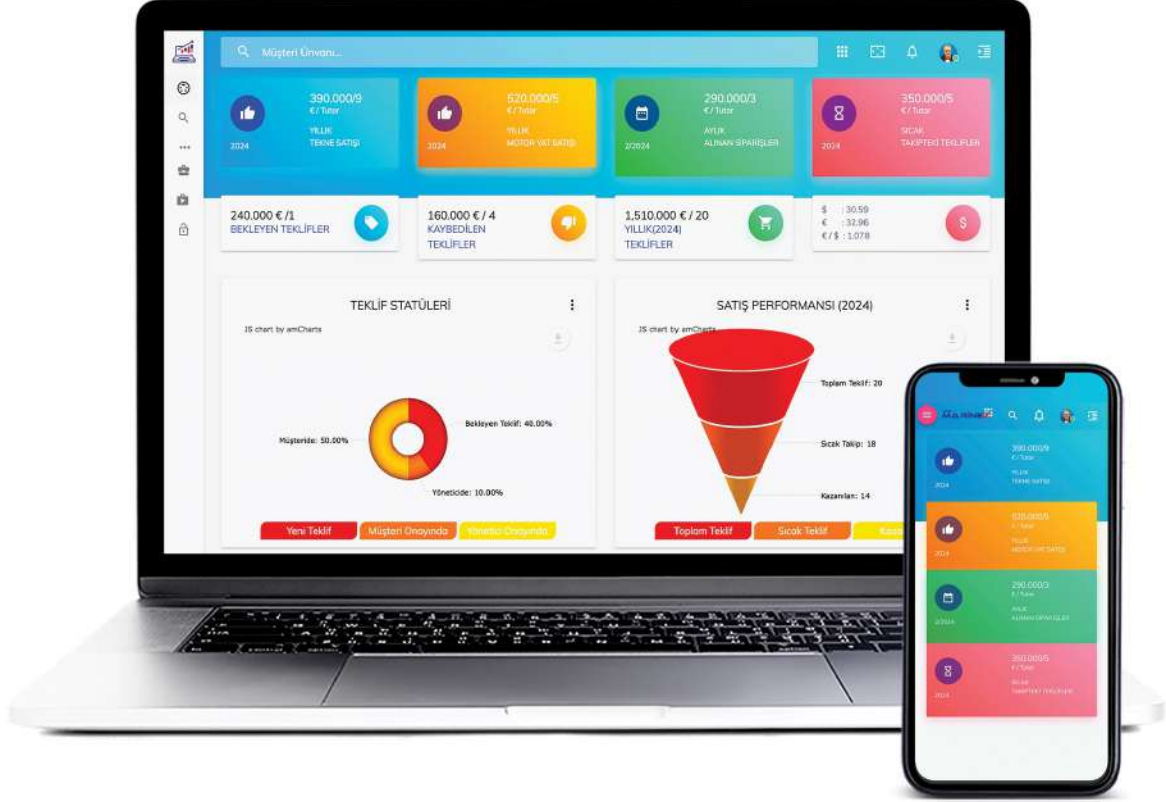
Müşteri Ünvanı...

390.000/9
€ / Tutar
YILLIK
TEKNE SATIŞI
2024

520.000/5
€ / Tutar
YILLIK
MOTOR YAT SATIŞI
2024

290.000/3
€ / Tutar
AYLIK
ALINAN SİPARİŞLER
2/2024

350.000/5
€ / Tutar
SICAK
TAKİPTEKİ TEKLİFLER
2024

240.000 € /1
BEKLEYEN TEKLİFLER

160.000 € / 4
KAYBEDİLEN TEKLİFLER

1,510,000 € / 20
YILLIK(2024)
TEKLİFLER

$ : 30.59
€ : 32.96
€ / $ : 1.078

TEKLİF STATÜLERİ
JS chart by amCharts
Bekleyen Teklif: 40.00%
Müşteride: 50.00%
Yöneticide: 10.00%
Yeni Teklif
Müşteri Onayında
Yönetici Onayında

SATIŞ PERFORMANSI (2024)
JS chart by amCharts
Toplam Teklif: 20
Sıcak Takip: 18
Kazanılan: 14
Toplam Teklif
Sıcak Teklif
Kaza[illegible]

390.000/9
€ / Tutar
YILLIK
TEKNE SATIŞI
2024

520.000/5
€ / Tutar
YILLIK
MOTOR YAT SATIŞI
2024

290.000/3
€ / Tutar
AYLIK
ALINAN SİPARİŞLER
2/2024

350.000/5
€ / Tutar
SICAK
TAKİPTEKİ TEKLİFLER
2024